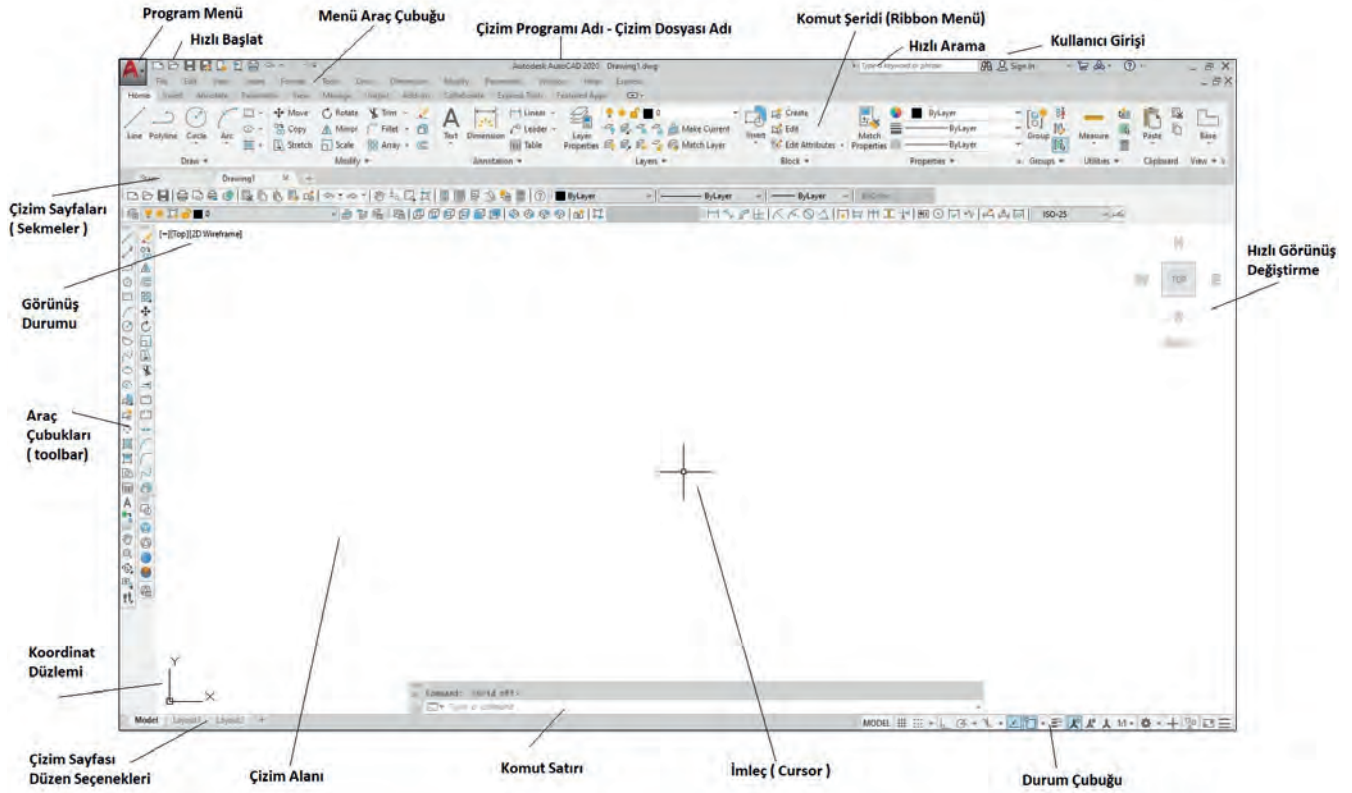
Program Menü
Hızlı Başlat
Menü Araç Çubuğu
Çizim Programı Adı - Çizim Dosyası Adı
Komut Şeridi (Ribbon Menü)
Hızlı Arama
Kullanıcı Girişi

Autodesk AutoCAD 2020 Drawing1.dwg
Type a keyword or phrase
Sign In

File Edit View Insert Format Tools Draw Dimension Modify Parametric Window Help Express
Home Insert Annotate Parametric View Manage Output Add-ins Collaborate Express Tools Featured Apps

Line Polyline Circle Arc
Draw
Move Rotate Trim Copy Mirror Fillet Stretch Scale Array
Modify
Text Dimension Linear Leader Table
Annotation
Layer Properties Make Current Match Layer
Layers
Insert Create Edit Edit Attributes
Block
Match Properties ByLayer ByLayer ByLayer
Properties
Group
Groups
Measure
Utilities
Paste
Clipboard
Base
View

Start Drawing1

ByLayer ByLayer ByLayer
ISO-25

Çizim Sayfaları ( Sekmeler )

[−][Top][2D Wireframe]

Görünüş Durumu

Hızlı Görünüş Değiştirme

TOP

Araç Çubukları ( toolbar)

Koordinat Düzlemi

Y
X

Model Layout1 Layout2

Command:
Type a command

MODEL

Çizim Sayfası Düzen Seçenekleri
Çizim Alanı
Komut Satırı
İmleç ( Cursor )
Durum Çubuğu